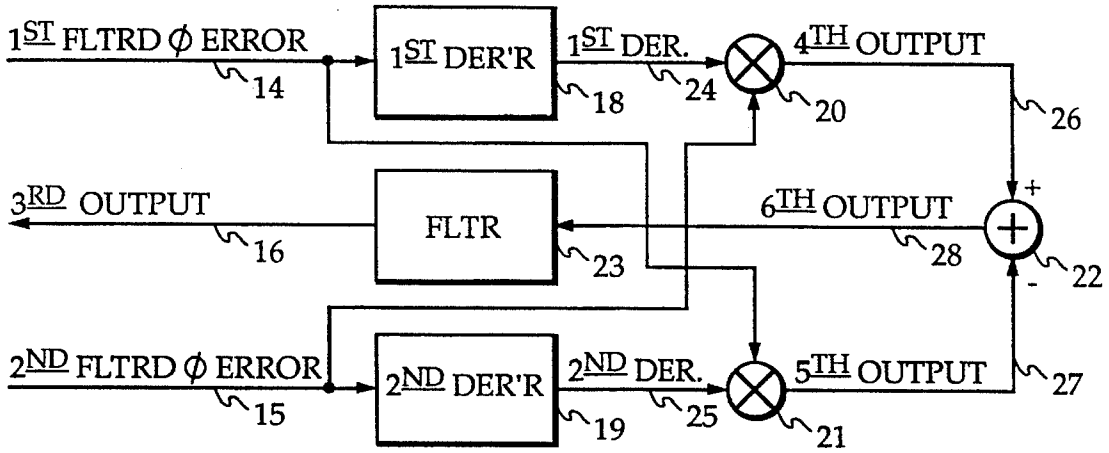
$1^{\underline{ST}}$ FLTRD $\phi$ ERROR

14

$1^{\underline{ST}}$ DER'R

18

$1^{\underline{ST}}$ DER.

24

20

$4^{\underline{TH}}$ OUTPUT

26

$3^{\underline{RD}}$ OUTPUT

16

FLTR

23

$6^{\underline{TH}}$ OUTPUT

28

+

-

22

$2^{\underline{ND}}$ FLTRD $\phi$ ERROR

15

$2^{\underline{ND}}$ DER'R

19

$2^{\underline{ND}}$ DER.

25

21

$5^{\underline{TH}}$ OUTPUT

27